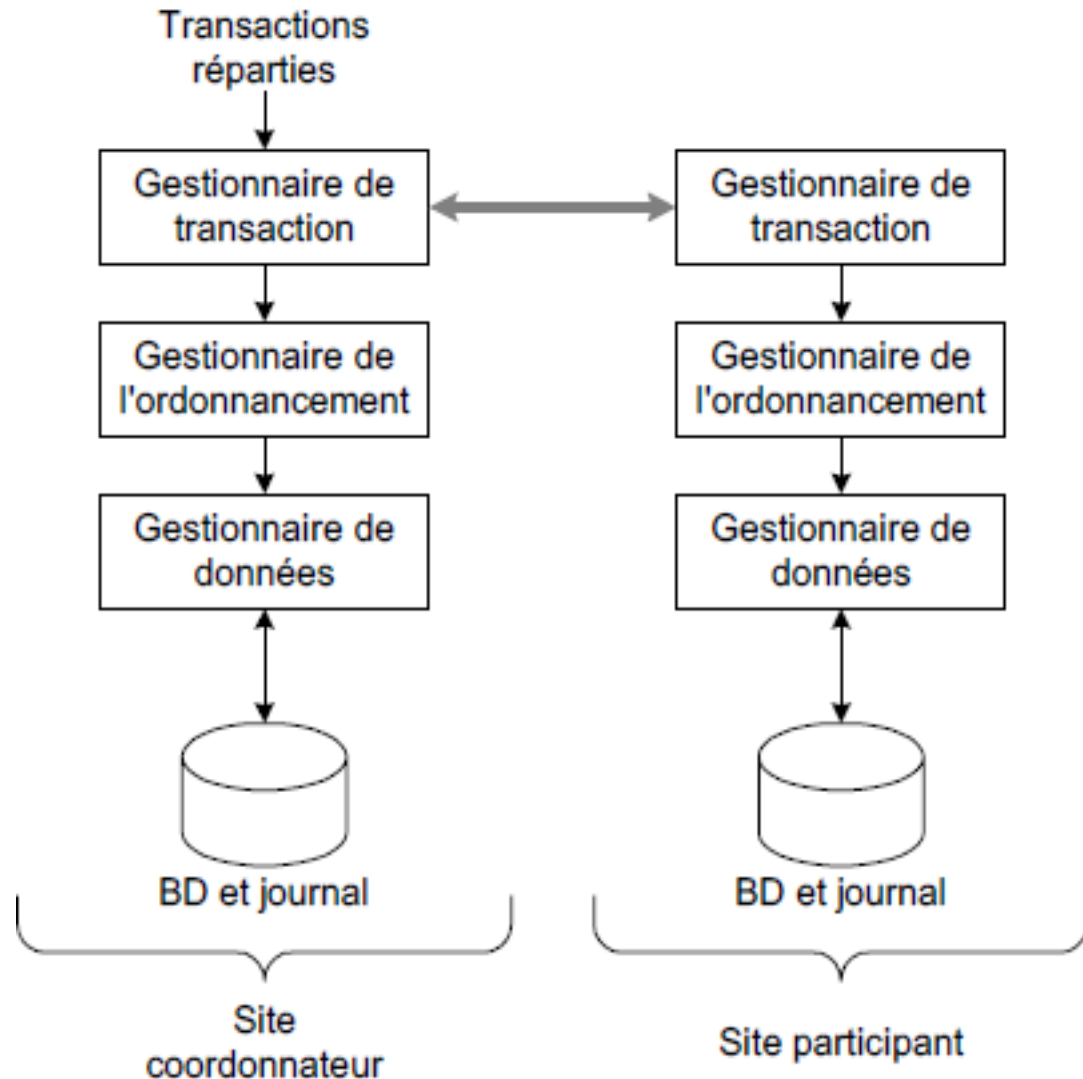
Transactions réparties

Gestionnaire de transaction

Gestionnaire de l'ordonnancement

Gestionnaire de données

BD et journal

Site coordonnateur

Gestionnaire de transaction

Gestionnaire de l'ordonnancement

Gestionnaire de données

BD et journal

Site participant